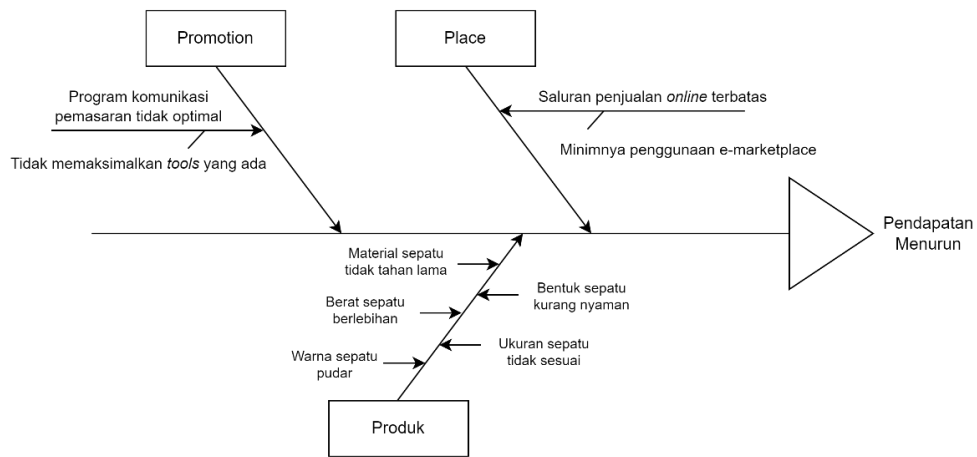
Promotion

Place

Program komunikasi pemasaran tidak optimal

Tidak memaksimalkan *tools* yang ada

Saluran penjualan *online* terbatas

Minimnya penggunaan e-marketplace

Pendapatan Menurun

Material sepatu tidak tahan lama

Bentuk sepatu kurang nyaman

Berat sepatu berlebihan

Ukuran sepatu tidak sesuai

Warna sepatu pudar

Produk